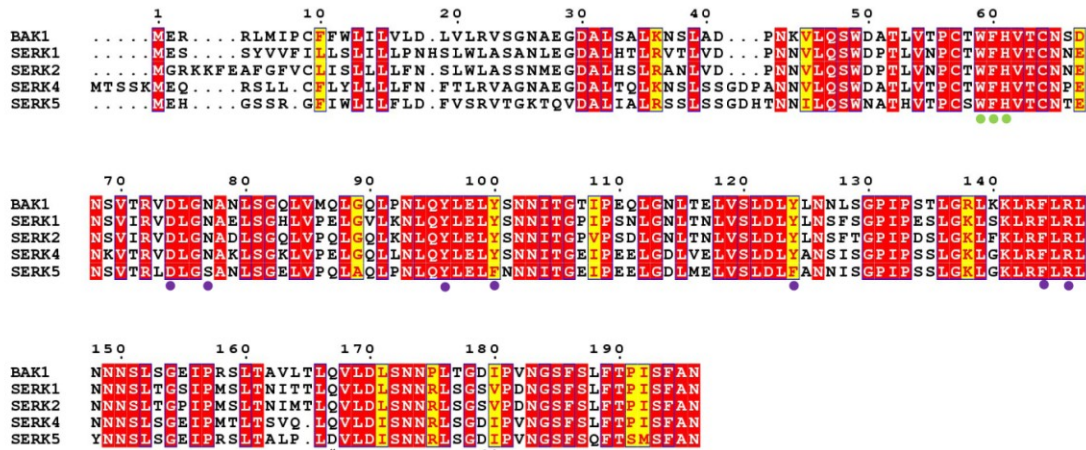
1 10 20 30 40 50 60

BAK1 .....MER....RLMIPCFFWLILVLD.LVLRVSGNAEGDALSALKNSLAD...PNKVLQSWDATLVTPCTWFHVTCNSD
SERK1 .....MES....SYVVFILLSLILLPNHSLWLASANLEGDALHTLRVTLVD...PNNVLQSWDPTLVNPCTWFHVTCNND
SERK2 .....MGRKKFEAFGFVCLISLLLLFN.SLWLASSNMEGDALHSLRANLVD...PNNVLQSWDPTLVNPCTWFHVTCNNE
SERK4 MTSSKMEQ....RSLL.CFLYLLLLFN.FTLRVAGNAEGDALTQLKNSLSSGDPANNVLQSWDATLVTPCTWFHVTCNPE
SERK5 .....MEH....GSSR.GFIWLILFLD.FVSRVTGKTQVDALIALRSSLSSGDHTNNILQSWNATHVTPCSWFHVTCNTE

70 80 90 100 110 120 130 140

BAK1 NSVTRVDLGNANLSGQLVMQLGQLPNLQYLELYSNNITGTIPEQLGNLTELVSLDLYLNNLSGPIPSTLGRLKKLRFLRL
SERK1 NSVIRVDLGNAELSGHLVPELGVLKNLQYLELYSNNITGPIPSNLGNLTNLVSLDLYLNSFSGPIPESLGKLSKLRFLRL
SERK2 NSVIRVDLGNADLSGQLVPQLGQLKNLQYLELYSNNITGPVPSDLGNLTNLVSLDLYLNSFTGPIPDSLGKLFKLRFLRL
SERK4 NKVTRVDLGNAKLSGKLVPELGQLLNLQYLELYSNNITGEIPEELGDLVELVSLDLYANSISGPIPSSLGKLGKLRFLRL
SERK5 NSVTRLDLGSANLSGELVPQLAQLPNLQYLELFNNNITGEIPEELGDLMELVSLDLFANNISGPIPSSLGKLGKLRFLRL

150 160 170 180 190

BAK1 NNNSLSGEIPRSLTAVLTLQVLDLSNNPLTGDIPVNGSFSLFTPISFAN
SERK1 NNNSLTGSIPMSLTNITTLQVLDLSNNRLSGSVPDNGSFSLFTPISFAN
SERK2 NNNSLTGPIPMSLTNIMTLQVLDLSNNRLSGSVPDNGSFSLFTPISFAN
SERK4 NNNSLSGEIPMTLTSVQ.LQVLDISNNRLSGDIPVNGSFSLFTPISFAN
SERK5 YNNSLSGEIPRSLTALP.LDVLDISNNRLSGDIPVNGSFSQFTSMSFAN